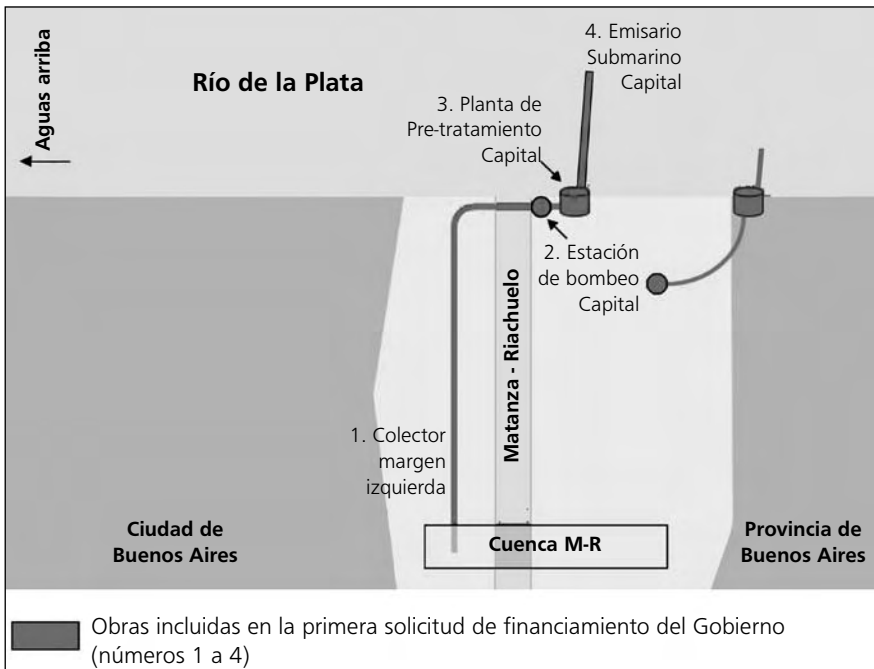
Aguas arriba

Río de la Plata

4. Emisario Submarino Capital

3. Planta de Pre-tratamiento Capital

2. Estación de bombeo Capital

Matanza - Riachuelo

1. Colector margen izquierda

Ciudad de Buenos Aires

Cuenca M-R

Provincia de Buenos Aires

Obras incluidas en la primera solicitud de financiamiento del Gobierno (números 1 a 4)